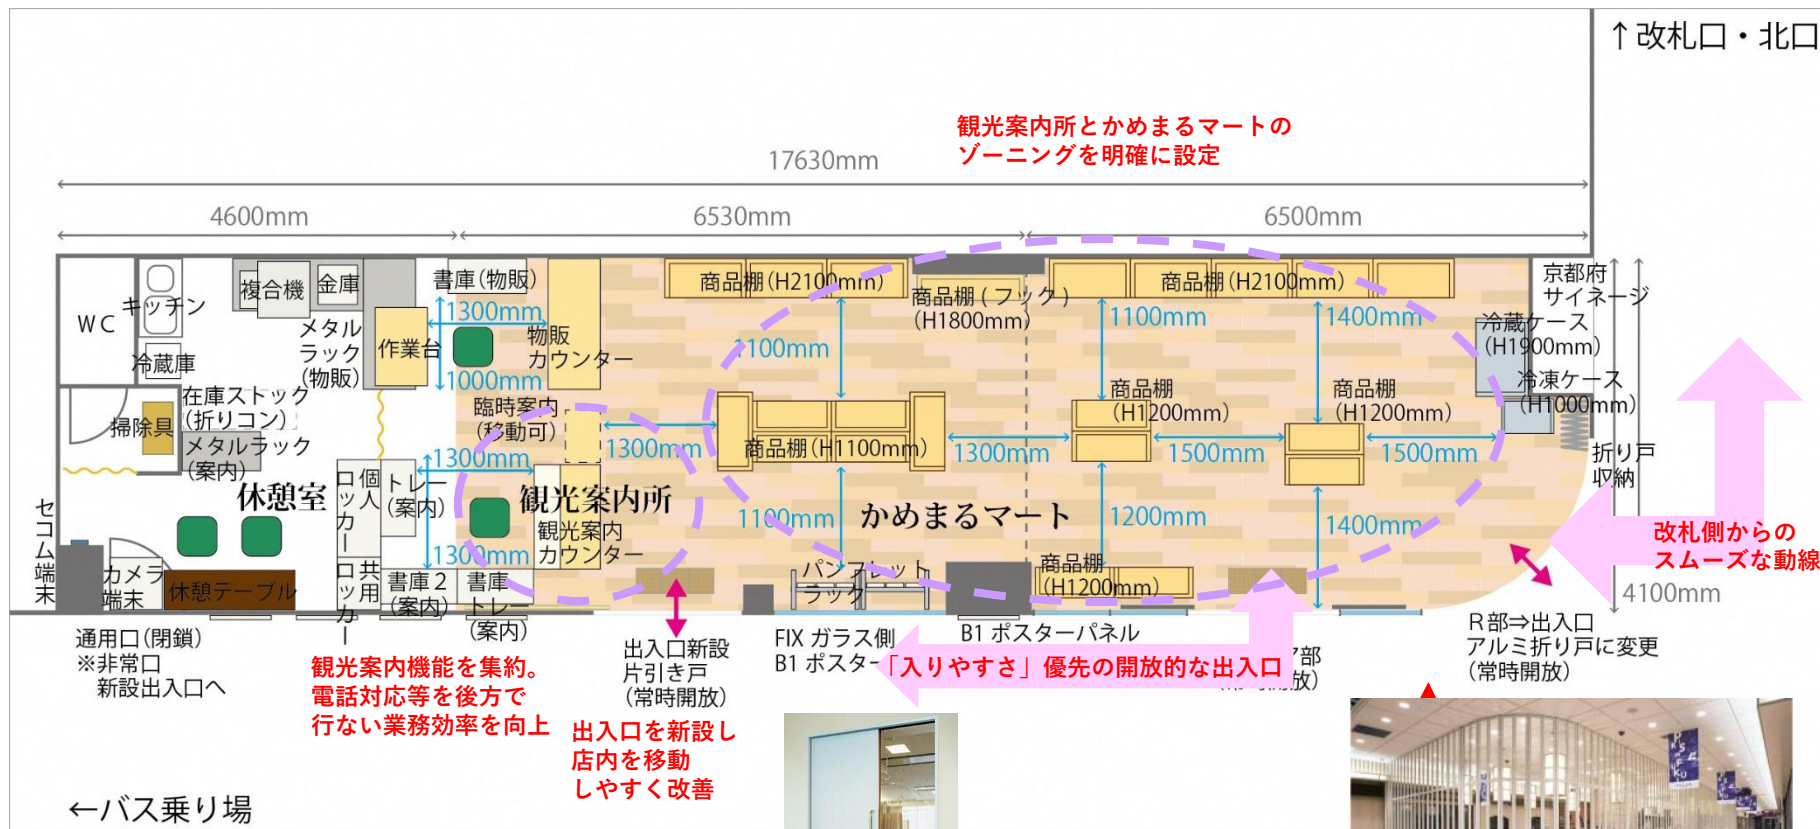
↑改札口・北口

観光案内所とかめまるマートの
ゾーニングを明確に設定

17630mm

4600mm

6530mm

6500mm

WC

キッチン

冷蔵庫

複合機

金庫

書庫(物販)

1300mm

メタルラック(物販)

作業台

物販カウンター

1000mm

在庫ストック(折りコン)

掃除具

メタルラック(案内)

臨時案内(移動可)

1300mm

休憩室

個人ロッカー

トレー(案内)

観光案内所

観光案内カウンター

1300mm

セコム端末

カメラ端末

休憩テーブル

共用ロッカー

書庫2(案内)

書庫トレー(案内)

商品棚(H2100mm)

商品棚(フック)(H1800mm)

商品棚(H2100mm)

1100mm

1100mm

1400mm

京都府サイネージ

冷蔵ケース(H1900mm)

冷凍ケース(H1000mm)

商品棚(H1200mm)

商品棚(H1200mm)

商品棚(H1100mm)

1300mm

1300mm

1500mm

1500mm

折り戸収納

かめまるマート

1100mm

1200mm

1400mm

パンフレットラック

商品棚(H1200mm)

改札側からのスムーズな動線

4100mm

通用口(閉鎖)
※非常口
新設出入口へ

観光案内機能を集約。
電話対応等を後方で
行ない業務効率を向上

出入口新設
片引き戸
(常時開放)

出入口を新設し
店内を移動
しやすく改善

FIX ガラス側
B1 ポスター

B1 ポスターパネル

「入りやすさ」優先の開放的な出入口

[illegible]部
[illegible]放)

R部⇒出入口
アルミ折り戸に変更
(常時開放)

←バス乗り場